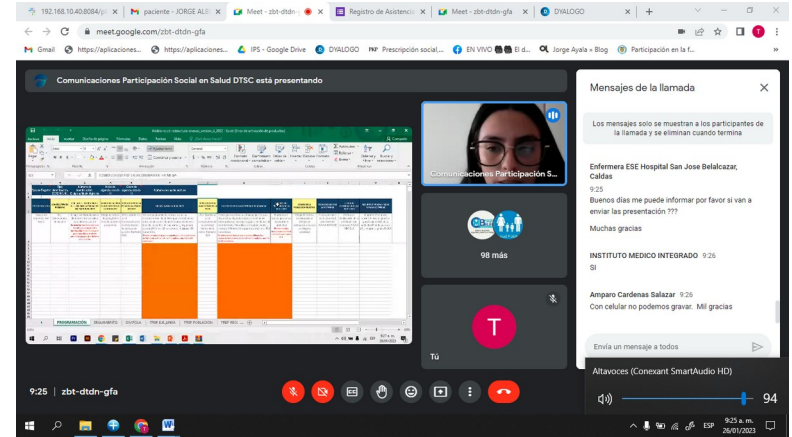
192.168.10.40:6084/p | paciente - JORGE ALB | Meet - zbt-dtdn- | Registro de Asistenci | Meet - zbt-dtdn-gfa | DYALOGO | +

meet.google.com/zbt-dtdn-gfa

Gmail | https://aplicaciones... | https://aplicaciones... | IPS - Google Drive | DYALOGO | Prescripción social,... | EN VIVO El d... | Jorge Ayala » Blog | Participación en la f...

Comunicaciones Participación Social en Salud DTSC está presentando

Comunicaciones Participación S...

98 más

Tú

Mensajes de la llamada

Los mensajes solo se muestran a los participantes de la llamada y se eliminan cuando termina

Enfermera ESE Hospital San Jose Belalcazar, Caldas
9:25
Buenos días me puede informar por favor si van a enviar las presentación ???

Muchas gracias

INSTITUTO MEDICO INTEGRADO 9:26
SI

Amparo Cardenas Salazar 9:26
Con celular no podemos gravar. Mil gracias

Envía un mensaje a todos

Altavoces (Conexant SmartAudio HD)

94

9:25 | zbt-dtdn-gfa

PROGRAMACIÓN | SEGUIMIENTO | CUOTAS

ESP 9:25 a. m. 26/01/2023